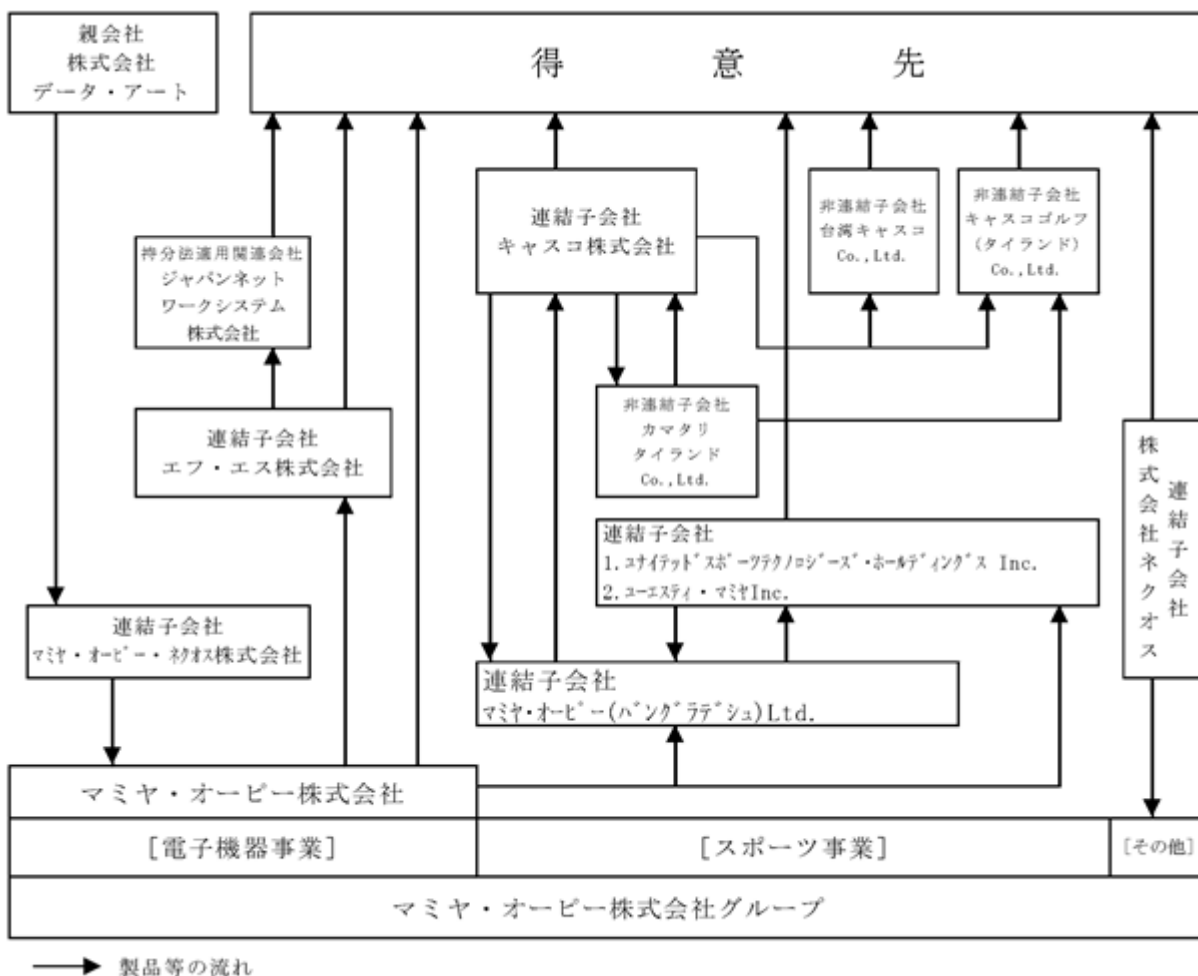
親会社
株式会社
データ・アート

得 意 先

連結子会社
キャスコ株式会社

非連結子会社
台湾キャスコ
Co.,Ltd.

非連結子会社
キャスコゴルフ
(タイランド)
Co.,Ltd.

持分法適用関連会社
ジャパンネット
ワークシステム
株式会社

非連結子会社
カマタリ
タイランド
Co.,Ltd.

連結子会社
エフ・エス株式会社

株式会社ネクオス
連結子会社

連結子会社
1.ユナイテッドスポーツテクノロジーズ・ホールディングス Inc.
2.ユーエスティ・マミヤInc.

連結子会社
マミヤ・オーピー・ネクオス株式会社

連結子会社
マミヤ・オーピー(バングラデシュ)Ltd.

マミヤ・オーピー株式会社

[電子機器事業]

[スポーツ事業]

[その他]

マミヤ・オーピー株式会社グループ

製品等の流れ